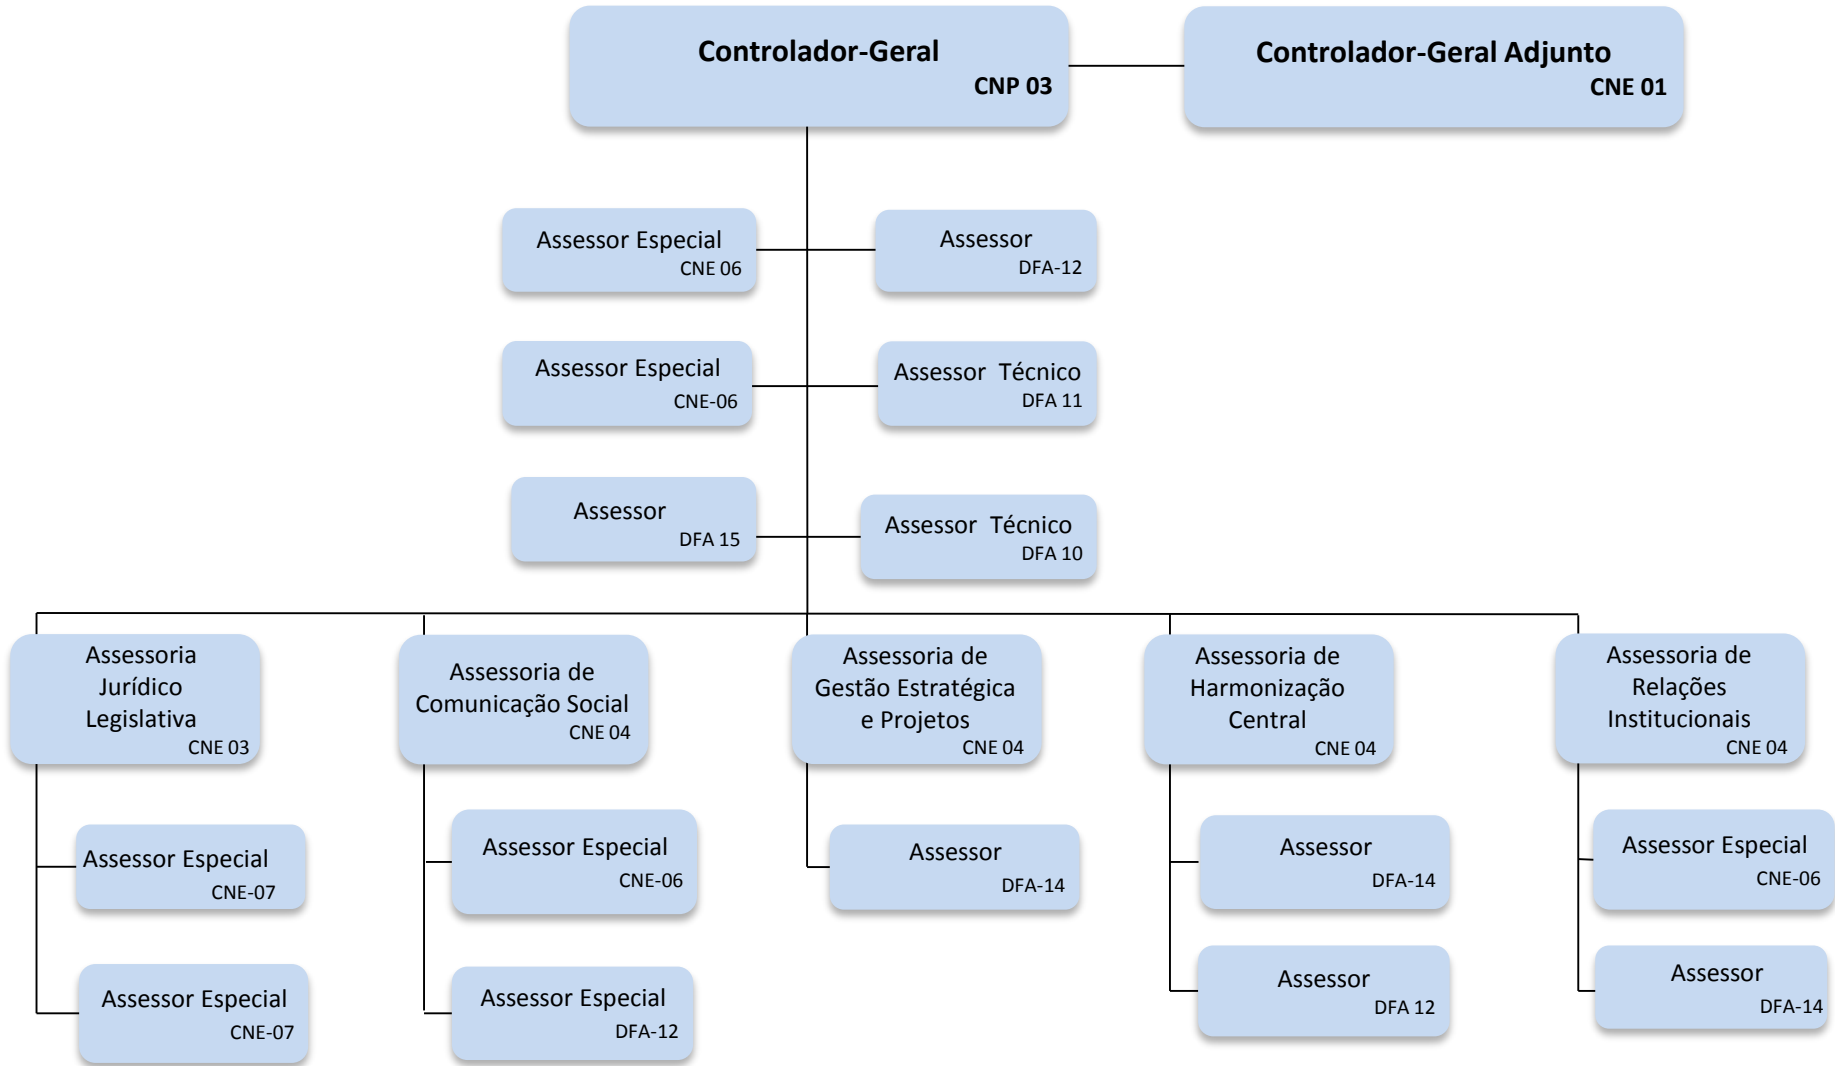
Controlador-Geral
CNP 03

Controlador-Geral Adjunto
CNE 01

Assessor Especial
CNE 06

Assessor
DFA-12

Assessor Especial
CNE-06

Assessor Técnico
DFA 11

Assessor
DFA 15

Assessor Técnico
DFA 10

Assessoria Jurídico Legislativa
CNE 03

Assessor Especial
CNE-07

Assessor Especial
CNE-07

Assessoria de Comunicação Social
CNE 04

Assessor Especial
CNE-06

Assessor Especial
DFA-12

Assessoria de Gestão Estratégica e Projetos
CNE 04

Assessor
DFA-14

Assessoria de Harmonização Central
CNE 04

Assessor
DFA-14

Assessor
DFA 12

Assessoria de Relações Institucionais
CNE 04

Assessor Especial
CNE-06

Assessor
DFA-14